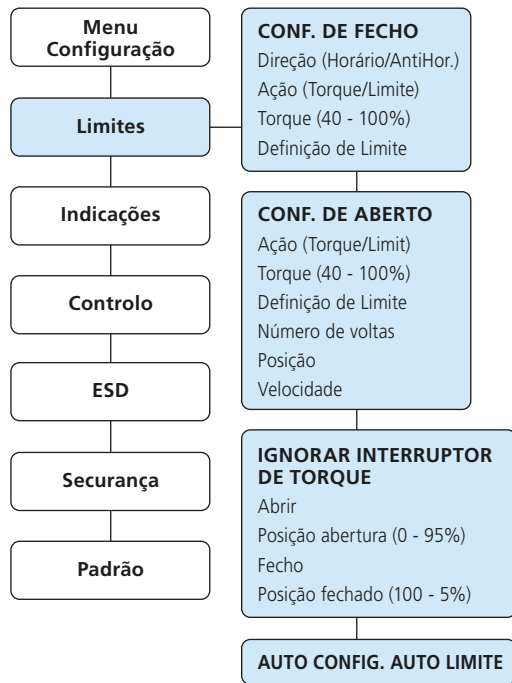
Menu Configuração

Limites

Indicações

Controlo

ESD

Securança

Padrão

CONF. DE FECHO
Direção (Horário/AntiHor.)
Ação (Torque/Limite)
Torque (40 - 100%)
Definição de Limite

CONF. DE ABERTO
Ação (Torque/Limit)
Torque (40 - 100%)
Definição de Limite
Número de voltas
Posição
Velocidade

IGNORAR INTERRUPTOR DE TORQUE
Abrir
Posição abertura (0 - 95%)
Fecho
Posição fechado (100 - 5%)

AUTO CONFIG. AUTO LIMITE